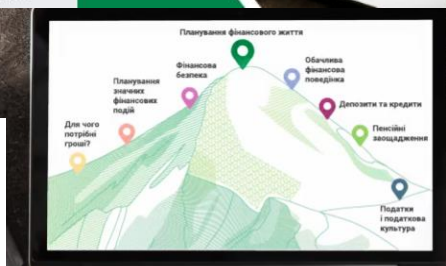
Планування фінансового життя

Для чого потрібні гроші?

Планування значних фінансових подій

Фінансова безпека

Обачлива фінансова поведінка

Депозити та кредити

Пенсійні заощадження

Податки і податкова культура